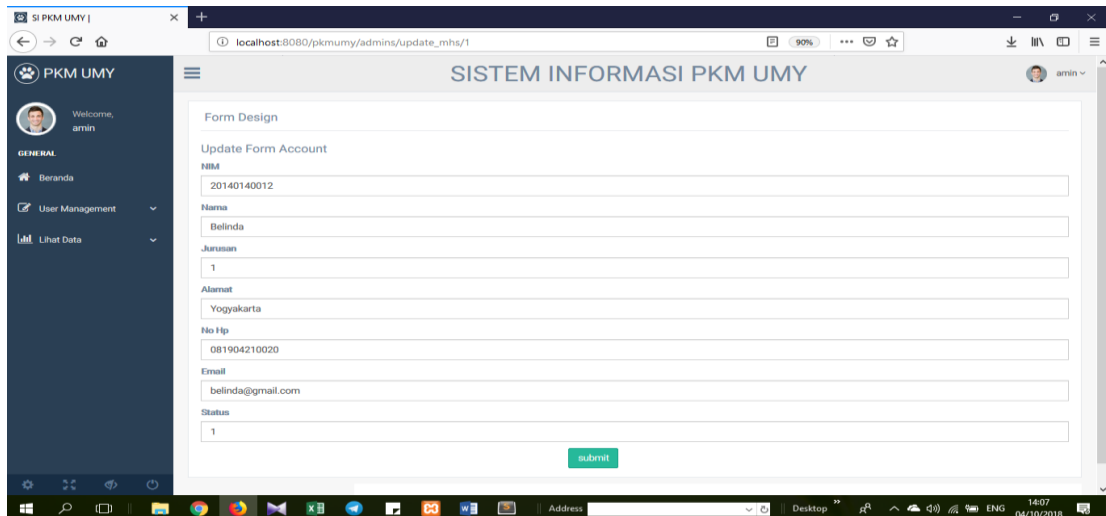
SI PKM UMY |

localhost:8080/pkmumy/admins/update_mhs/1

90%

PKM UMY

SISTEM INFORMASI PKM UMY

amin

Welcome,
amin

GENERAL

Beranda

User Management

Lihat Data

Form Design

Update Form Account

NIM

20140140012

Nama

Belinda

Jurusan

1

Alamat

Yogyakarta

No Hp

081904210020

Email

belinda@gmail.com

Status

1

submit

Address

Desktop

ENG

14:07
04/10/2018